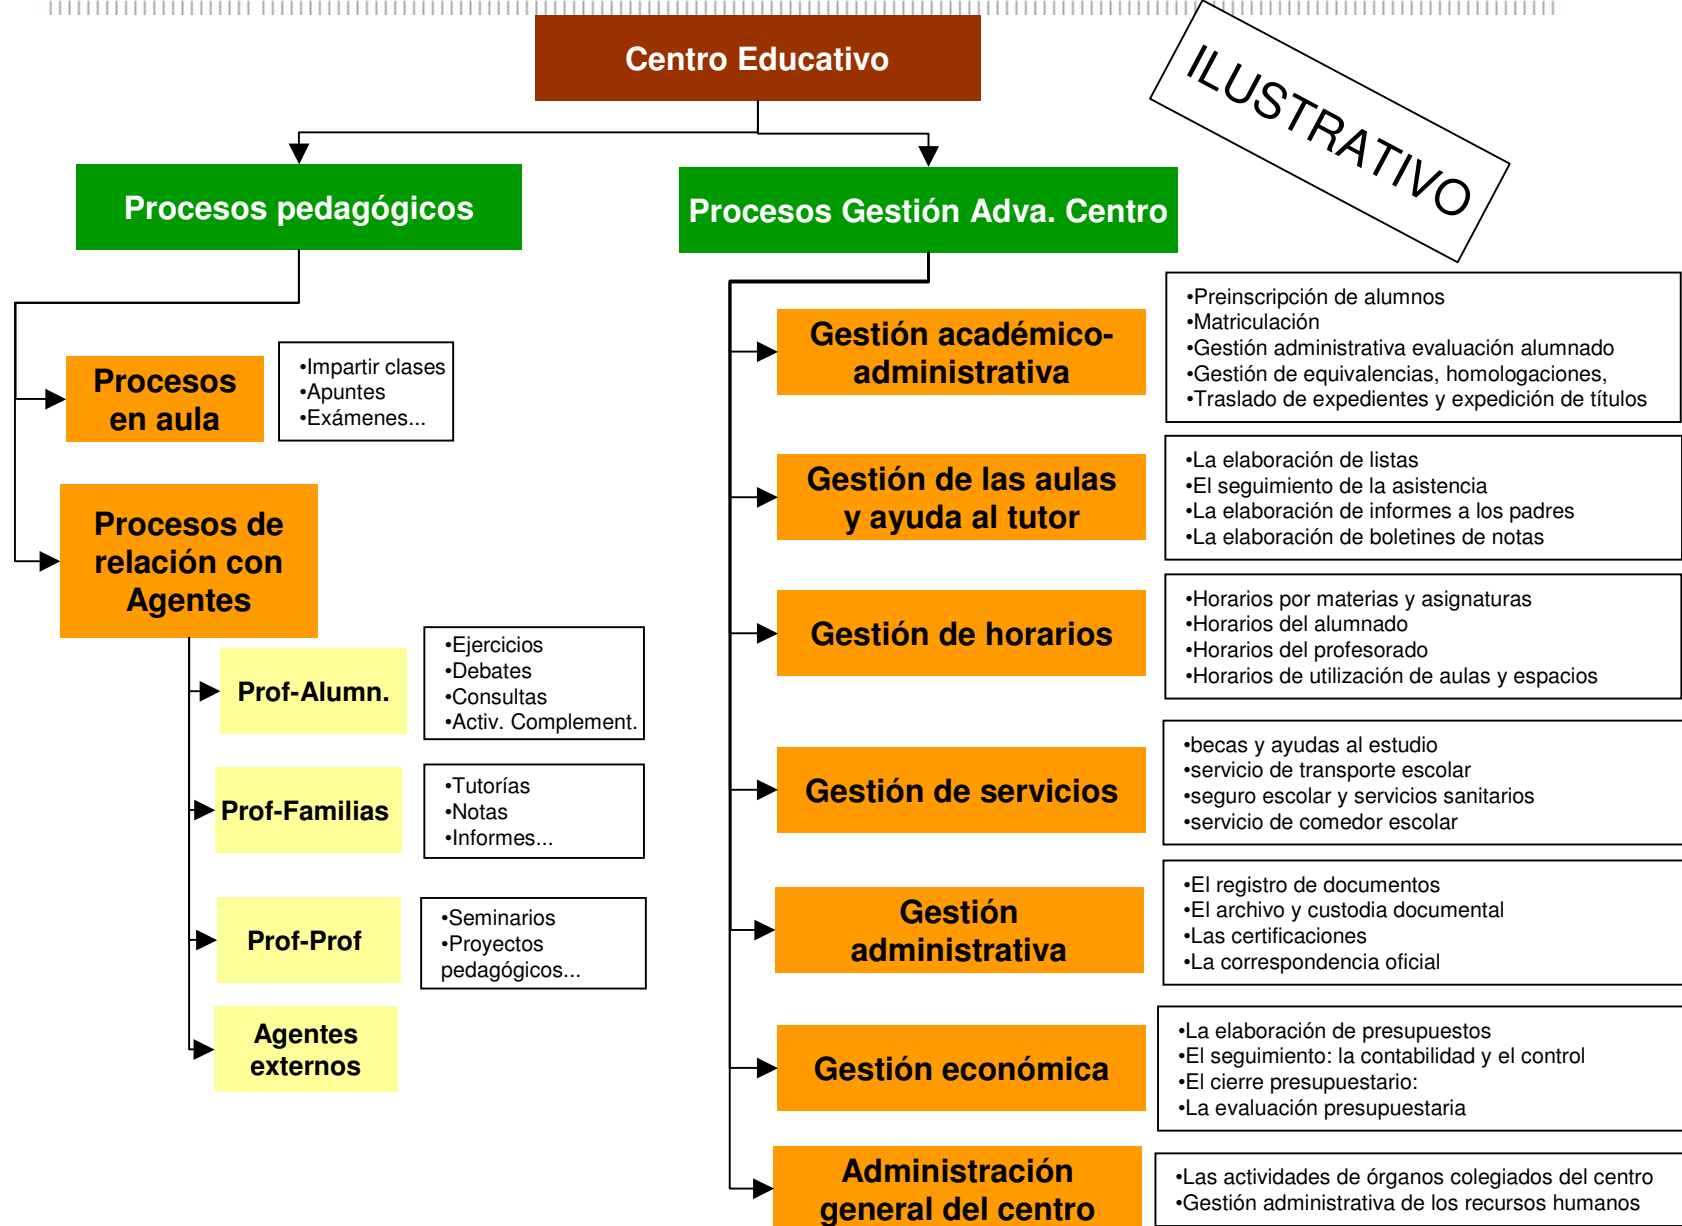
Centro Educativo

ILUSTRATIVO

Procesos pedagógicos

Procesos Gestión Adva. Centro

Procesos en aula

•Impartir clases
•Apuntes
•Exámenes...

Procesos de relación con Agentes

Prof-Alumn.

•Ejercicios
•Debates
•Consultas
•Activ. Complement.

Prof-Familias

•Tutorías
•Notas
•Informes...

Prof-Prof

•Seminarios
•Proyectos pedagógicos...

Agentes externos

Gestión académico-administrativa

•Preinscripción de alumnos
•Matriculación
•Gestión administrativa evaluación alumnado
•Gestión de equivalencias, homologaciones,
•Traslado de expedientes y expedición de títulos

Gestión de las aulas y ayuda al tutor

•La elaboración de listas
•El seguimiento de la asistencia
•La elaboración de informes a los padres
•La elaboración de boletines de notas

Gestión de horarios

•Horarios por materias y asignaturas
•Horarios del alumnado
•Horarios del profesorado
•Horarios de utilización de aulas y espacios

Gestión de servicios

•becas y ayudas al estudio
•servicio de transporte escolar
•seguro escolar y servicios sanitarios
•servicio de comedor escolar

Gestión administrativa

•El registro de documentos
•El archivo y custodia documental
•Las certificaciones
•La correspondencia oficial

Gestión económica

•La elaboración de presupuestos
•El seguimiento: la contabilidad y el control
•El cierre presupuestario:
•La evaluación presupuestaria

Administración general del centro

•Las actividades de órganos colegiados del centro
•Gestión administrativa de los recursos humanos